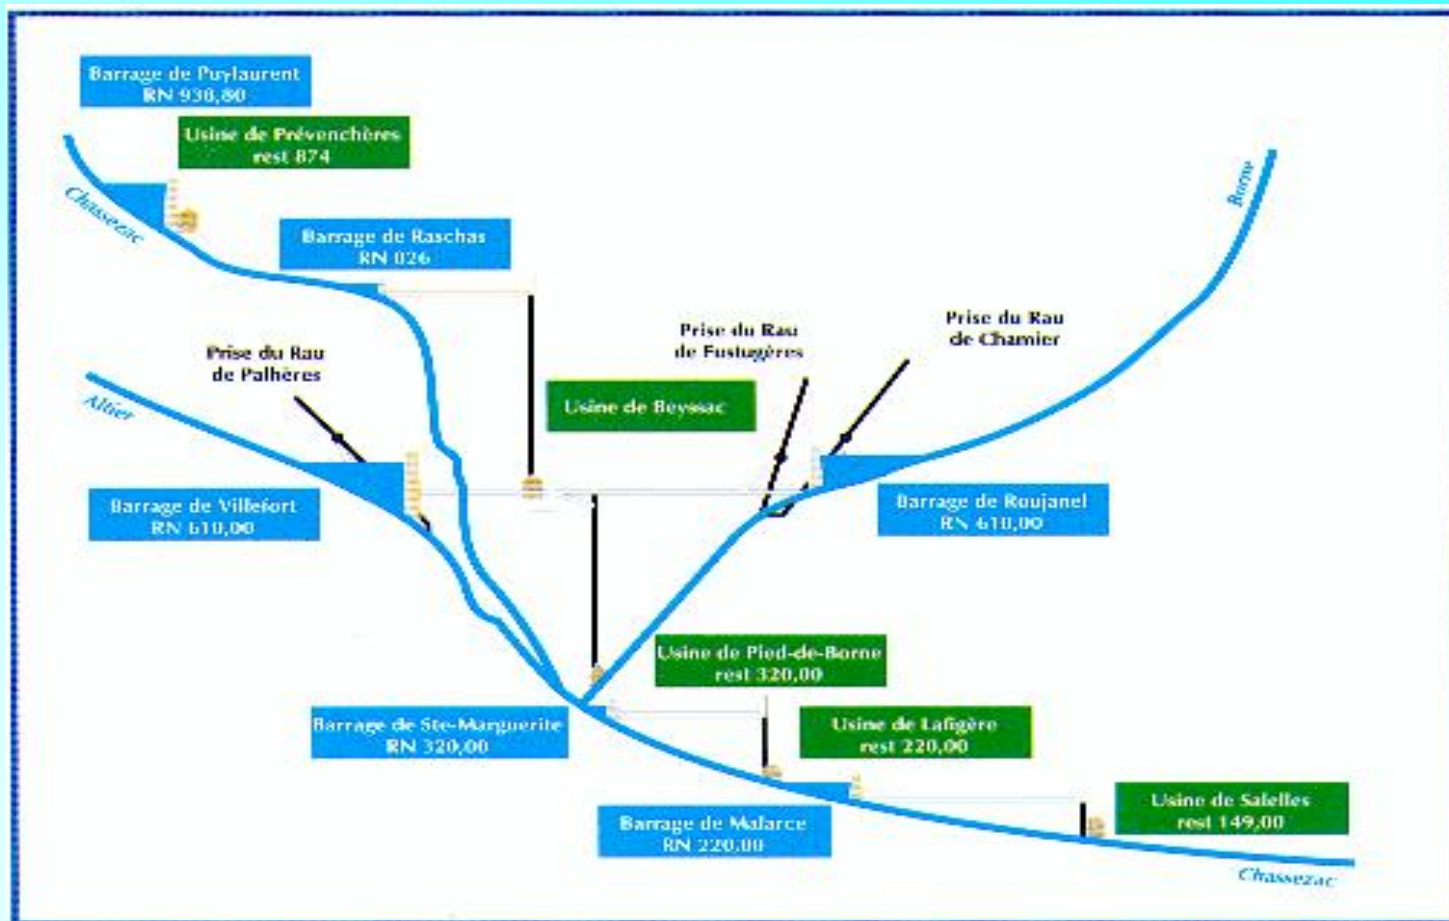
Barrage de Puylaurent
RN 938,80

Usine de Prévenchères
rest 874

Chassezac

Barrage de Raschas
RN 826

Borne

Prise du Rau
de Fustugères

Prise du Rau
de Chamier

Prise du Rau
de Palhères

Altier

Usine de Beyssac

Barrage de Villefort
RN 610,00

Barrage de Roujanel
RN 610,00

Usine de Pied-de-Borne
rest 320,00

Barrage de Ste-Marguerite
RN 320,00

Usine de Lafigère
rest 220,00

Usine de Salelles
rest 149,00

Barrage de Malarce
RN 220,00

Chassezac